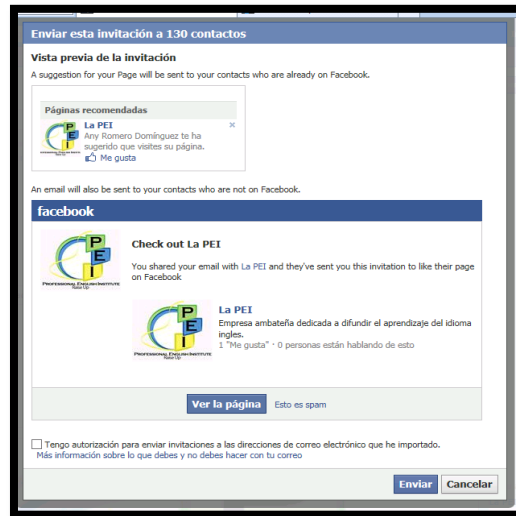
Enviar esta invitación a 130 contactos

Vista previa de la invitación

A suggestion for your Page will be sent to your contacts who are already on Facebook.

Páginas recomendadas

×

PEI

La PEI

Any Romero Domínguez te ha sugerido que visites su página.

Me gusta

An email will also be sent to your contacts who are not on Facebook.

facebook

PEI

PROFESSIONAL ENGLISH INSTITUTE

Check out La PEI

You shared your email with La PEI and they've sent you this invitation to like their page on Facebook

PEI

PROFESSIONAL ENGLISH INSTITUTE

La PEI

Empresa ambateña dedicada a difundir el aprendizaje del idioma ingles.

1 "Me gusta" · 0 personas están hablando de esto

Ver la página

Esto es spam

Tengo autorización para enviar invitaciones a las direcciones de correo electrónico que he importado.

Más información sobre lo que debes y no debes hacer con tu correo

Enviar

Cancelar